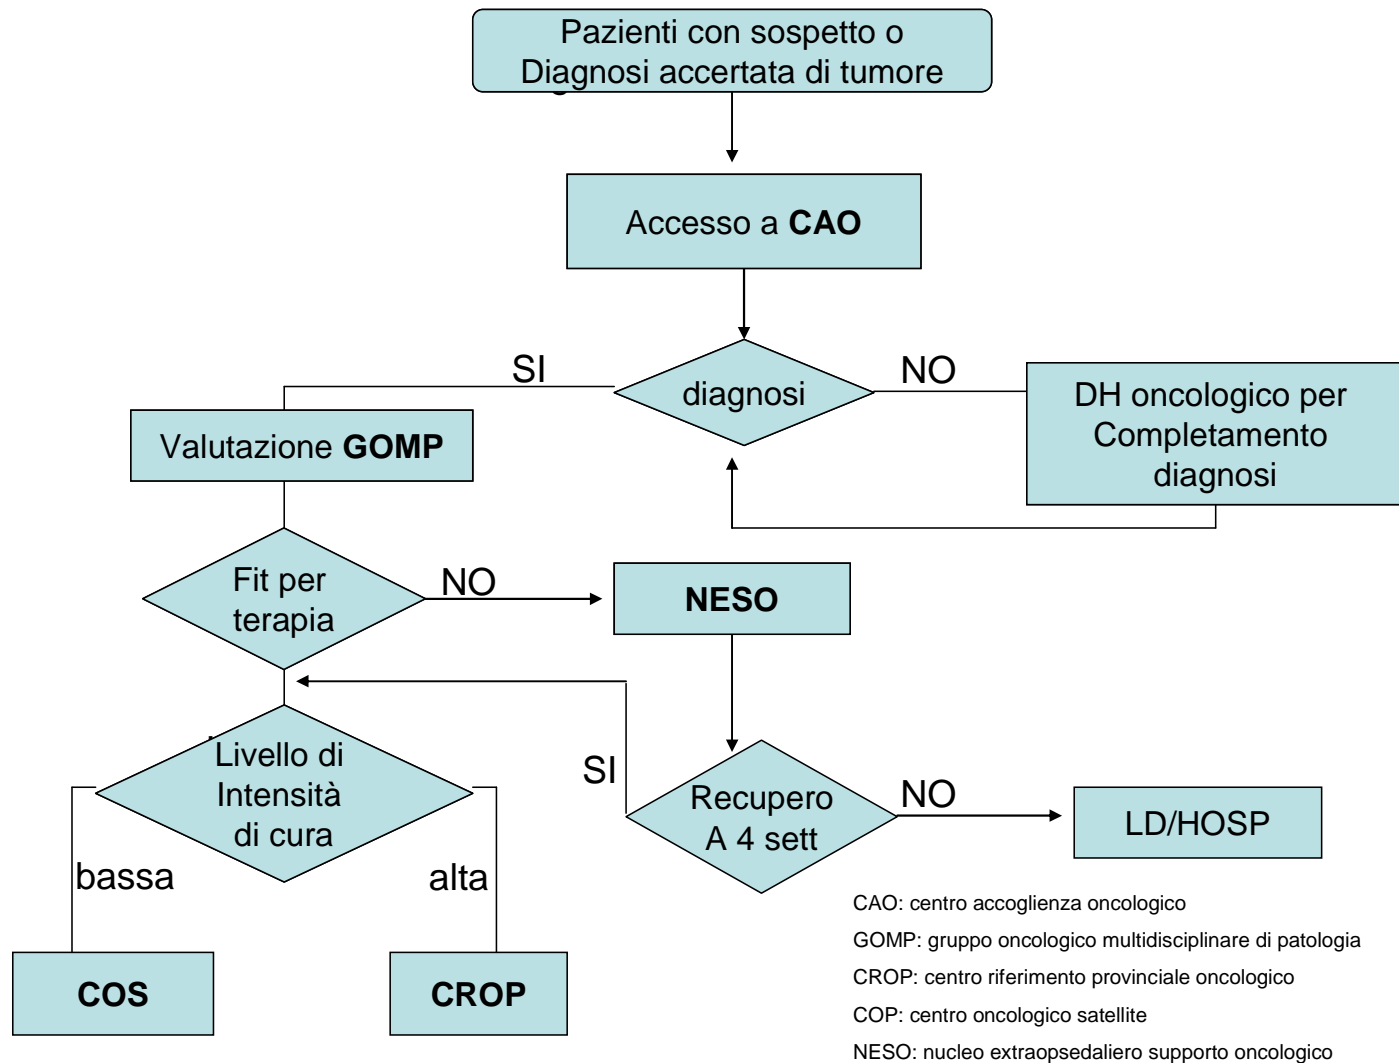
Pazienti con sospetto o Diagnosi accertata di tumore

Accesso a **CAO**

diagnosi

SI

NO

DH oncologico per Completamento diagnosi

Valutazione **GOMP**

Fit per terapia

NO

**NESO**

Livello di Intensità di cura

SI

Recupero A 4 sett

NO

LD/HOSP

bassa

alta

**COS**

**CROP**

CAO: centro accoglienza oncologico

GOMP: gruppo oncologico multidisciplinare di patologia

CROP: centro riferimento provinciale oncologico

COP: centro oncologico satellite

NESO: nucleo extraopsedaliero supporto oncologico